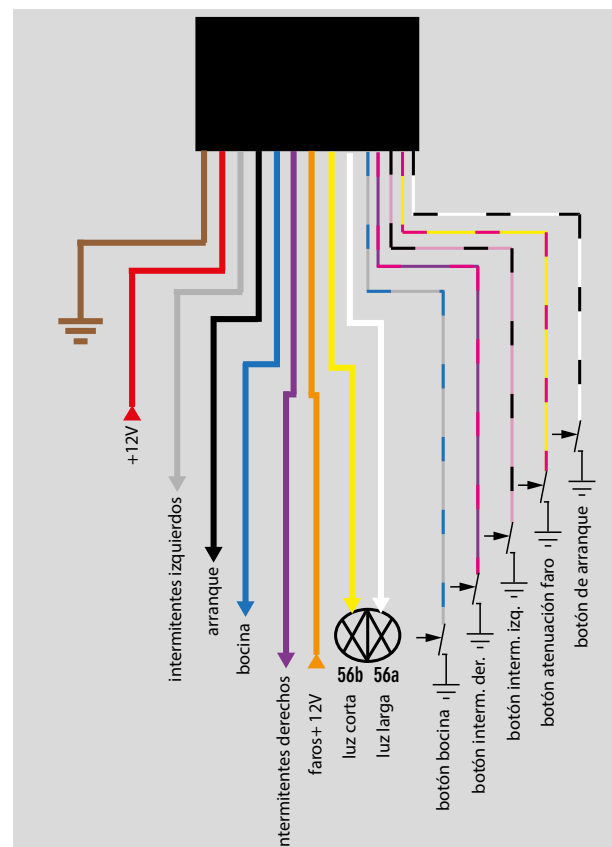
+12V

intermitentes izquierdos

arranque

bocina

intermitentes derechos

faros+ 12V

56b

56a

luz corta

luz larga

botón bocina

botón interm. der.

botón interm. izq.

botón atenuación faro

botón de arranque